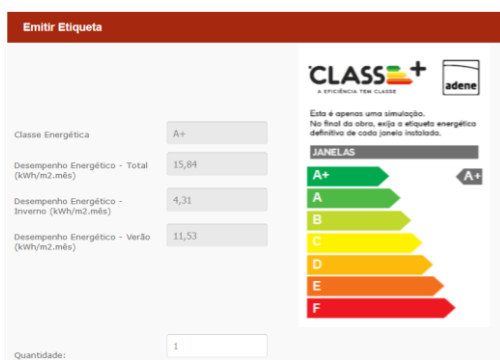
Emitir Etiqueta

Classe Energética
A+

Desempenho Energético - Total (kWh/m2.mês)
15,84

Desempenho Energético - Inverno (kWh/m2.mês)
4,31

Desempenho Energético - Verão (kWh/m2.mês)
11,53

Quantidade:
1

CLASSE+
A EFICIÊNCIA TEM CLASSE
adene

Esta é apenas uma simulação. No final da obra, exija a etiqueta energética definitiva de cada janela instalada.

JANELAS

A+
A
B
C
D
E
F

A+